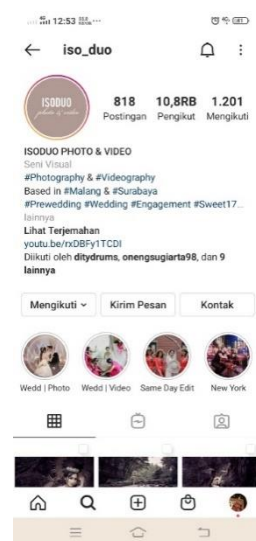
12:53

iso_duo

ISODUO photo & video

818 Postingan
10,8RB Pengikut
1.201 Mengikuti

ISODUO PHOTO & VIDEO
Seni Visual
#Photography & #Videography
Based in #Malang & #Surabaya
#Prewedding #Wedding #Engagement #Sweet17...
lainnya
Lihat Terjemahan
youtu.be/rxDBFy1TCDI
Diikuti oleh ditydrums, onengsugiarta98, dan 9 lainnya

Mengikuti
Kirim Pesan
Kontak

Wedd | Photo
Wedd | Video
Same Day Edit
New York